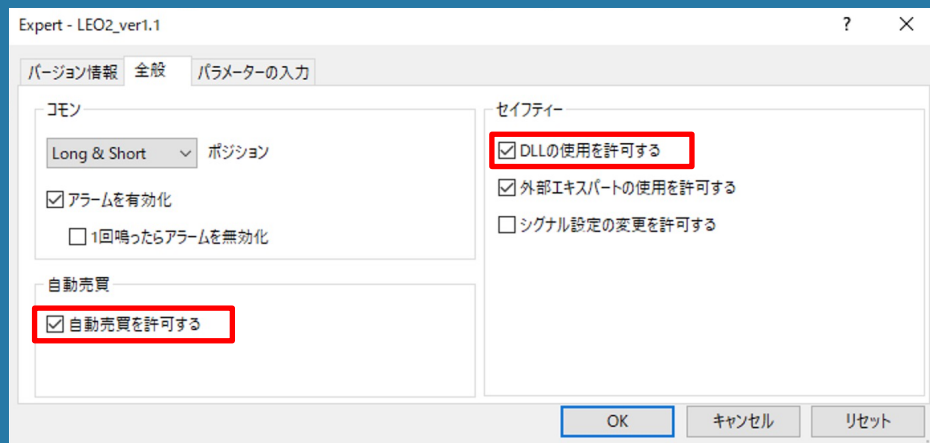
Expert - LEO2_ver1.1

?

バージョン情報 全般 パラメーターの入力

コモン

Long & Short ポジション

☑ アラームを有効化

☐ 1回鳴ったらアラームを無効化

自動売買

☑ 自動売買を許可する

セイフティー

☑ DLLの使用を許可する

☑ 外部エキスパートの使用を許可する

☐ シグナル設定の変更を許可する

OK キャンセル リセット